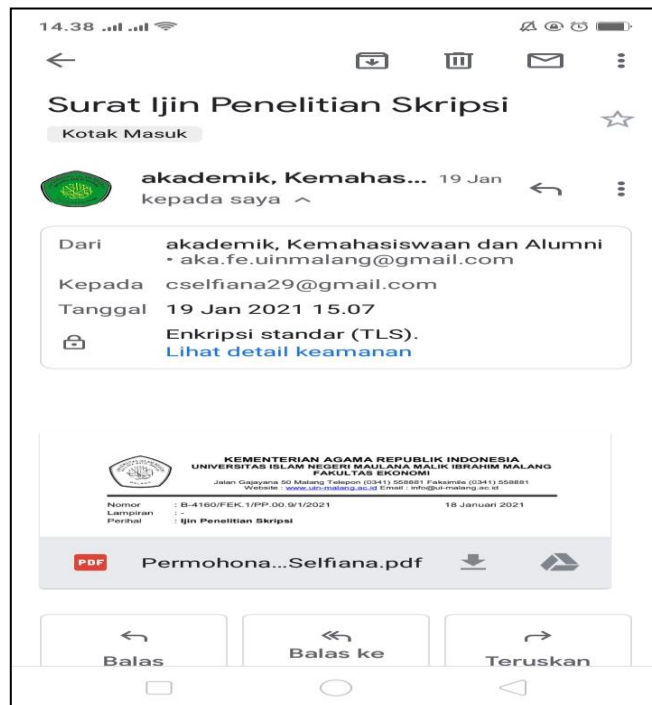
14.38

Surat Ijin Penelitian Skripsi

Kotak Masuk

akademik, Kemahas... 19 Jan
kepada saya

Dari akademik, Kemahasiswaan dan Alumni • aka.fe.uinmalang@gmail.com
Kepada cselfiana29@gmail.com
Tanggal 19 Jan 2021 15.07
Enkripsi standar (TLS).
Lihat detail keamanan

KEMENTERIAN AGAMA REPUBLIK INDONESIA
UNIVERSITAS ISLAM NEGERI MAULANA MALIK IBRAHIM MALANG
FAKULTAS EKONOMI
Jalan Gajayana 50 Malang Telepon (0341) 558881 Faksimile (0341) 558881
Website : www.uin-malang.ac.id Email : info@ui-malang.ac.id

Nomor : B-4160/FEK.1/PP.00.9/1/2021 18 Januari 2021
Lampiran : -
Perihal : Ijin Penelitian Skripsi

PDF Permohona...Selfiana.pdf

Balas
Balas ke
Teruskan